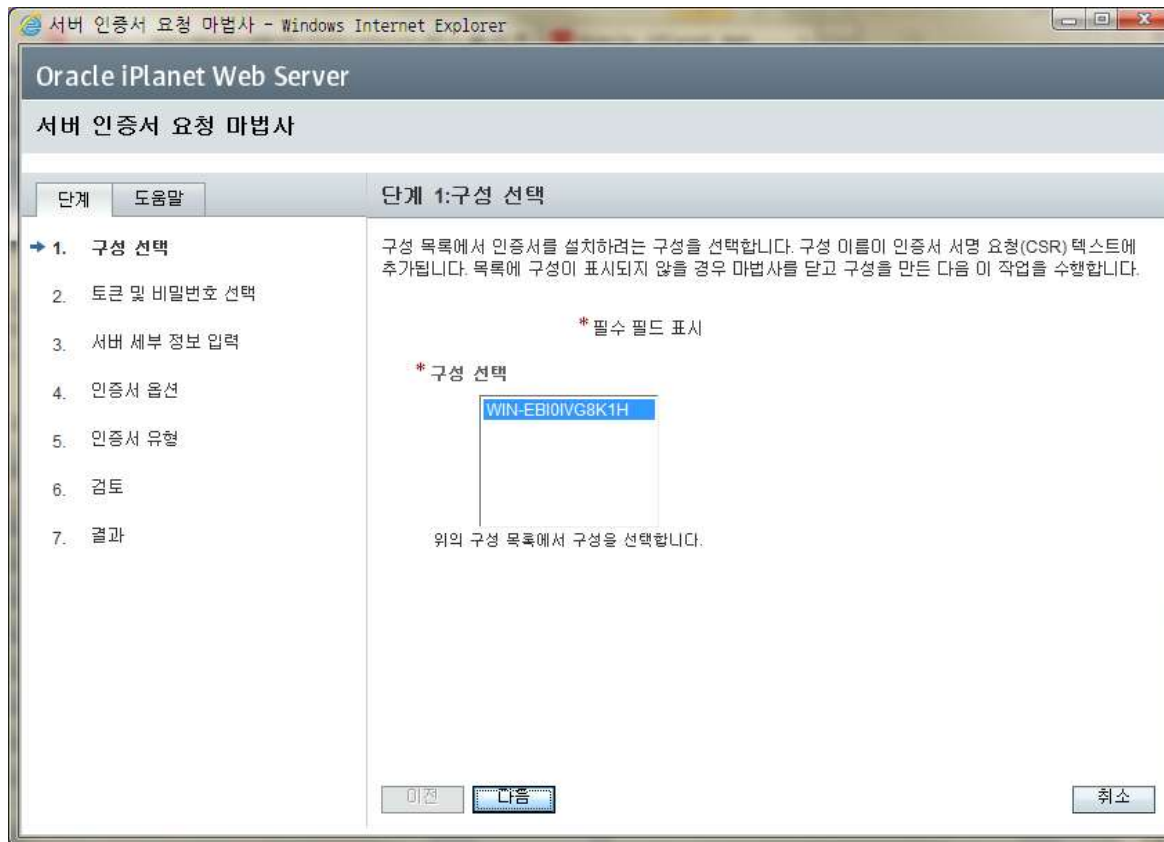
서버 인증서 요청 마법사 - Windows Internet Explorer

Oracle iPlanet Web Server

서버 인증서 요청 마법사

단계 도움말

단계 1:구성 선택

→ 1. 구성 선택
2. 토큰 및 비밀번호 선택
3. 서버 세부 정보 입력
4. 인증서 옵션
5. 인증서 유형
6. 검토
7. 결과

구성 목록에서 인증서를 설치하려는 구성을 선택합니다. 구성 이름이 인증서 서명 요청(CSR) 텍스트에 추가됩니다. 목록에 구성이 표시되지 않을 경우 마법사를 닫고 구성을 만든 다음 이 작업을 수행합니다.

* 필수 필드 표시

* 구성 선택

WIN-EBI0IVG8K1H

위의 구성 목록에서 구성을 선택합니다.

이전 다음 취소